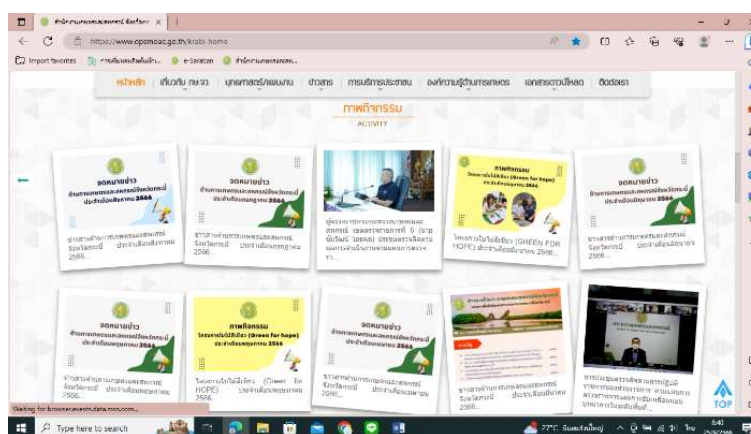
https://www.opsmoac.go.th/krabi-home

Import favorites

e-Saraban

หน้าหลัก | เกี่ยวกับ กษจว. | ยุทธศาสตร์/แผนงาน | ข่าวสาร | การบริหารระเบียบ | องค์ความรู้ด้านการเกษตร | เอกสารดาวน์โหลด | ติดต่อเรา

ภาพกิจกรรม

ACTIVITY

จดหมายข่าว สำนักงานเกษตรและสหกรณ์จังหวัดกระบี่ ประจำเดือนสิงหาคม 2566

ข่าวสารสำนักงานเกษตรและสหกรณ์จังหวัดกระบี่ ประจำเดือนสิงหาคม 2566...

จดหมายข่าว สำนักงานเกษตรและสหกรณ์จังหวัดกระบี่ ประจำเดือนกรกฎาคม 2566

ข่าวสารสำนักงานเกษตรและสหกรณ์จังหวัดกระบี่ ประจำเดือนกรกฎาคม 2566...

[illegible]

ภาพกิจกรรม โครงการใบไม้สีเขียว (Green for hope) ประจำเดือนมิถุนายน 2566

โครงการใบไม้สีเขียว (GREEN FOR HOPE) ประจำเดือนมิถุนายน 2566...

จดหมายข่าว สำนักงานเกษตรและสหกรณ์จังหวัดกระบี่ ประจำเดือนมิถุนายน 2566

ข่าวสารสำนักงานเกษตรและสหกรณ์จังหวัดกระบี่ ประจำเดือนมิถุนายน 2566...

จดหมายข่าว สำนักงานเกษตรและสหกรณ์จังหวัดกระบี่ ประจำเดือนพฤษภาคม 2566

ข่าวสารสำนักงานเกษตรและสหกรณ์จังหวัดกระบี่ ประจำเดือนพฤษภาคม 2566...

ภาพกิจกรรม โครงการใบไม้สีเขียว (Green for hope) ประจำเดือนพฤษภาคม 2566

โครงการใบไม้สีเขียว (Green for HOPE) ประจำเดือนพฤษภาคม 2566

จดหมายข่าว สำนักงานเกษตรและสหกรณ์จังหวัดกระบี่ ประจำเดือนเมษายน 2566

ข่าวสารสำนักงานเกษตรและสหกรณ์จังหวัดกระบี่ ประจำเดือนเมษายน 2566...

ข่าวสารสำนักงานเกษตรและสหกรณ์จังหวัดกระบี่ ประจำเดือนมีนาคม

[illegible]

TOP

Waiting for browser.events.data.msn.com...

Type here to search

27°C